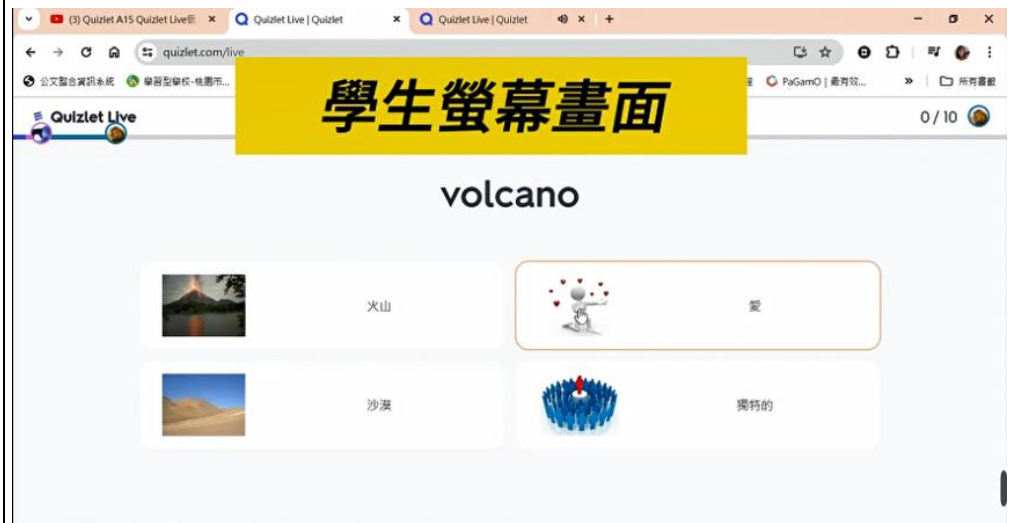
(3) Quizlet A15 Quizlet Live
Quizlet Live | Quizlet
Quizlet Live | Quizlet
quizlet.com/live
公文整合資訊系統
學習型學校-桃園市...
PaGamO | 最有效...
所有書籤

學生螢幕畫面

Quizlet Live
0 / 10

volcano

火山

愛

沙漠

獨特的